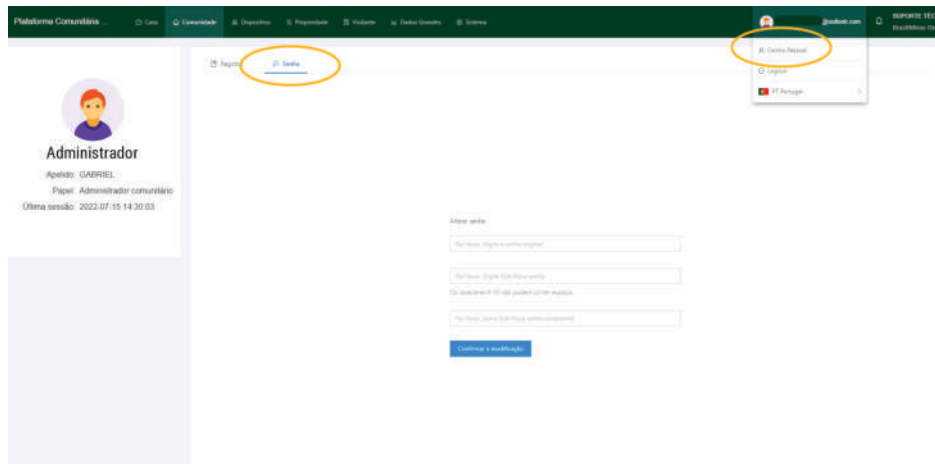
Plataforma Comunitária ... Casa Comunidade Dispositivo Propriedade Visitante Dados Grandes Sistema

@outlook.com SUPORTE TÉC

Centro Pessoal
Logout
PT Portugal

Administrador
Apelido: GABRIEL
Papel: Administrador comunitário
Última sessão: 2022-07-15 14:30:03

Registo Senha

Alterar senha
Por favor, Digite a senha original
Por favor, Digite 6-16 Nova senha
Os caracteres 6-16 não podem conter espaços
Por favor, senha 6-16 Nova senha novamente
Confirmar a modificação